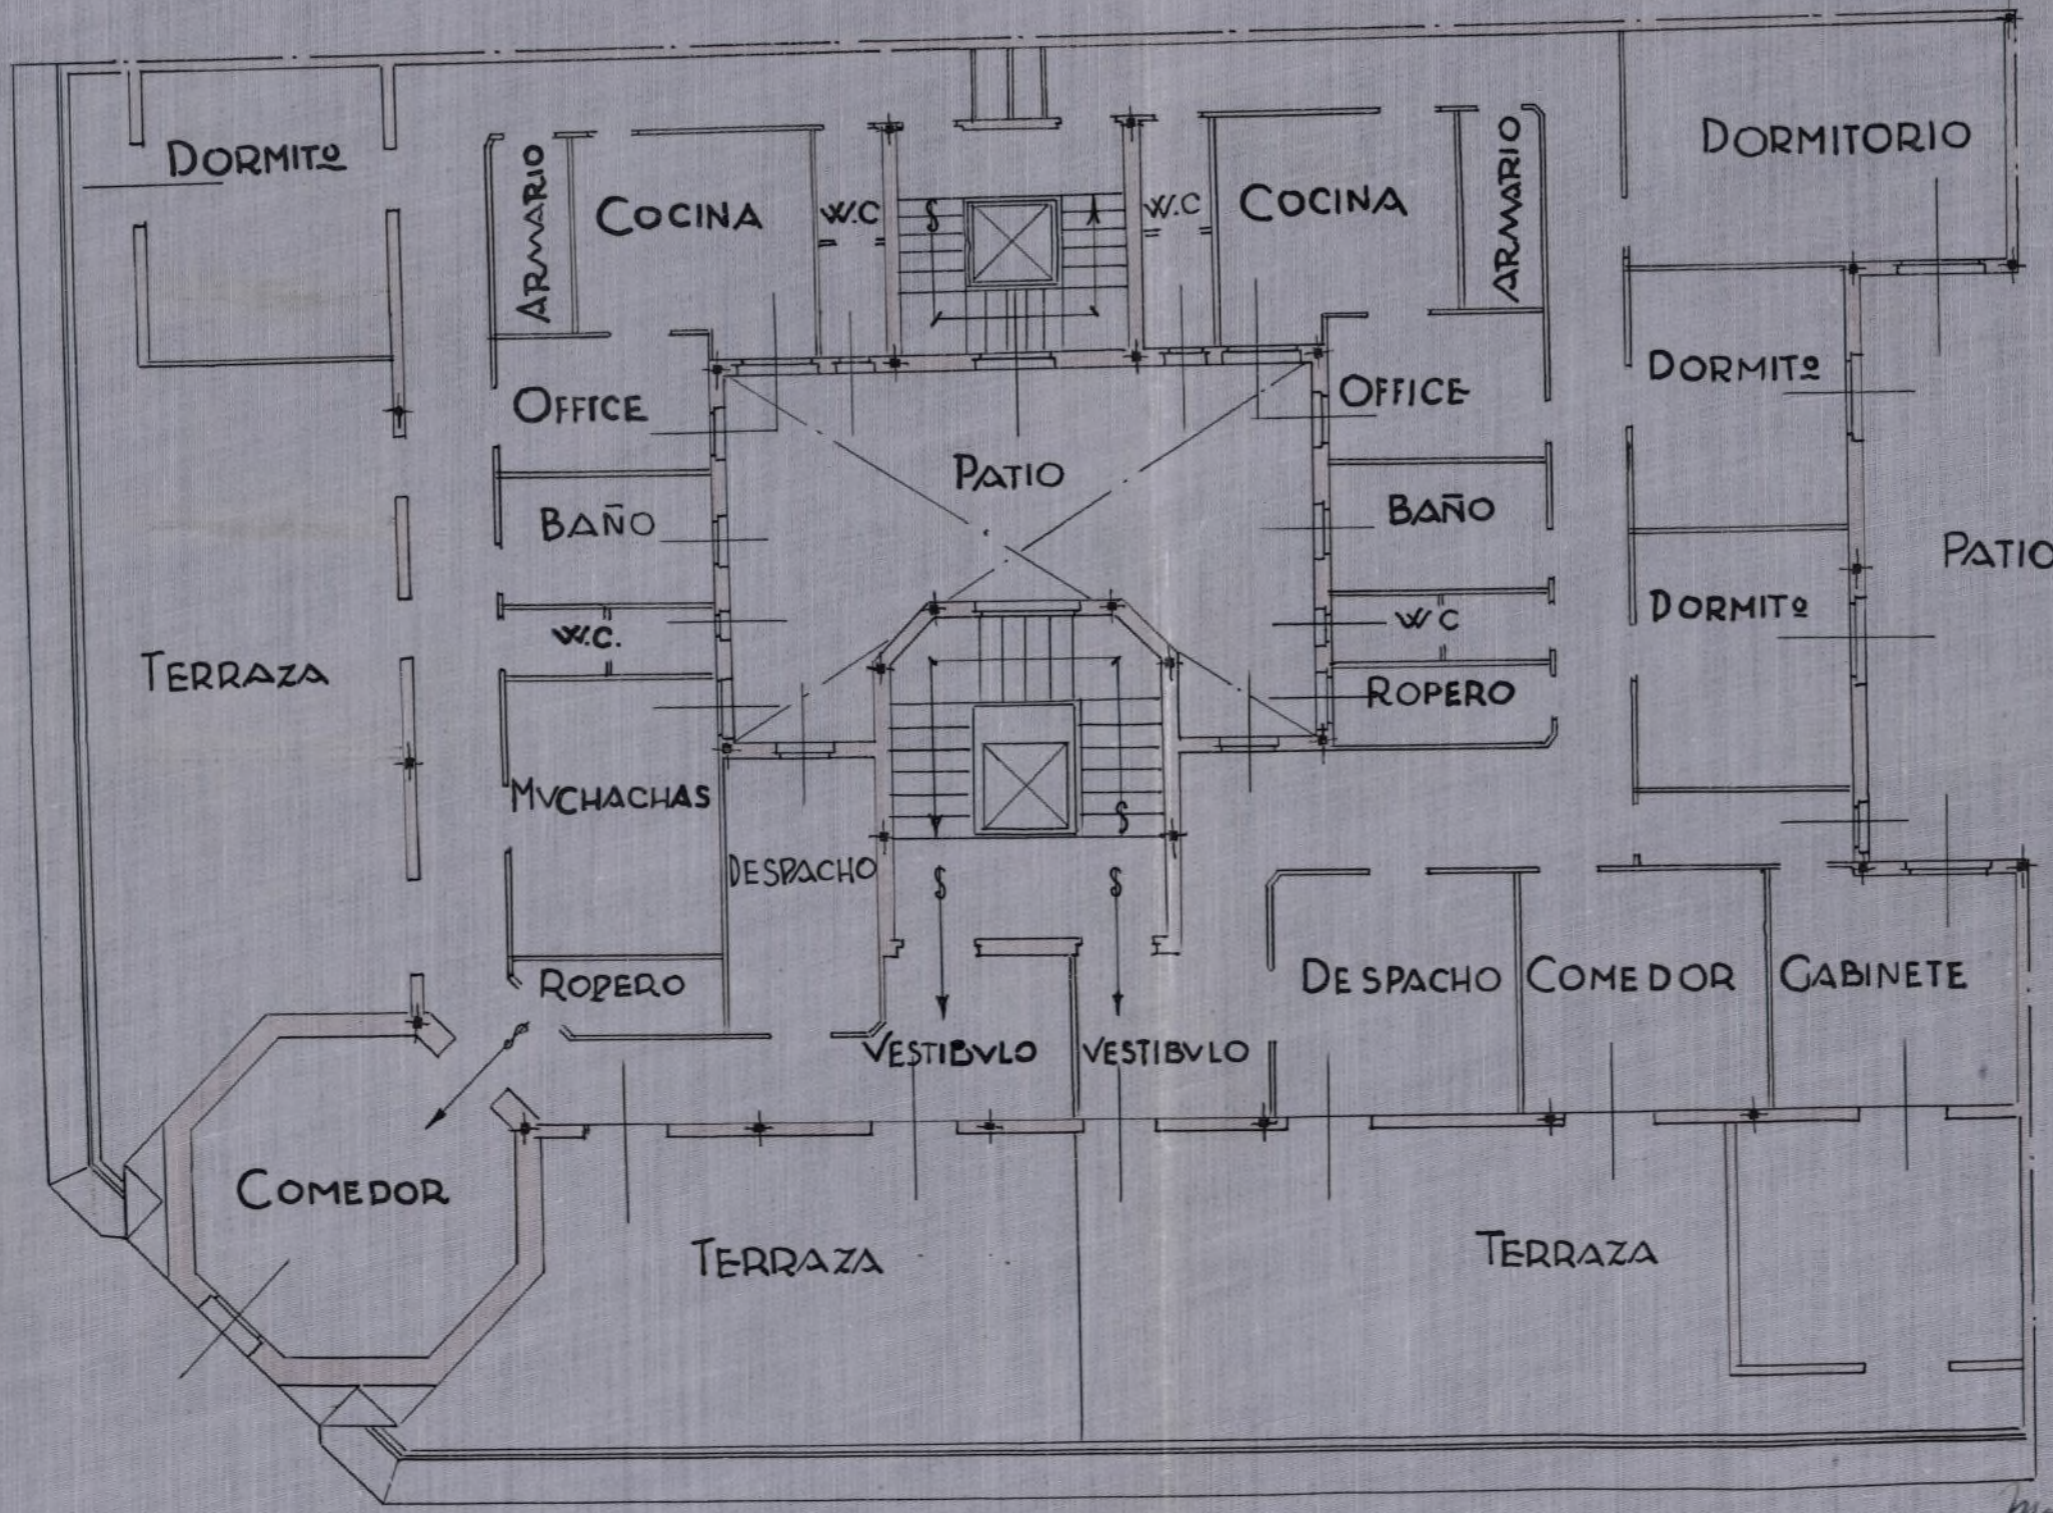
DORMITº
ARMARIO
COCINA
W.C
W.C
COCINA
ARMARIO
DORMITORIO
OFFICE
PATIO
OFFICE
DORMITº
BAÑO
BAÑO
PATIO
W.C.
W.C
DORMITº
TERRAZA
ROPERO
MUCHACHAS
DESPACHO
ROPERO
DESPACHO
COMEDOR
GABINETE
VESTIBULO
VESTIBULO
COMEDOR
TERRAZA
TERRAZA